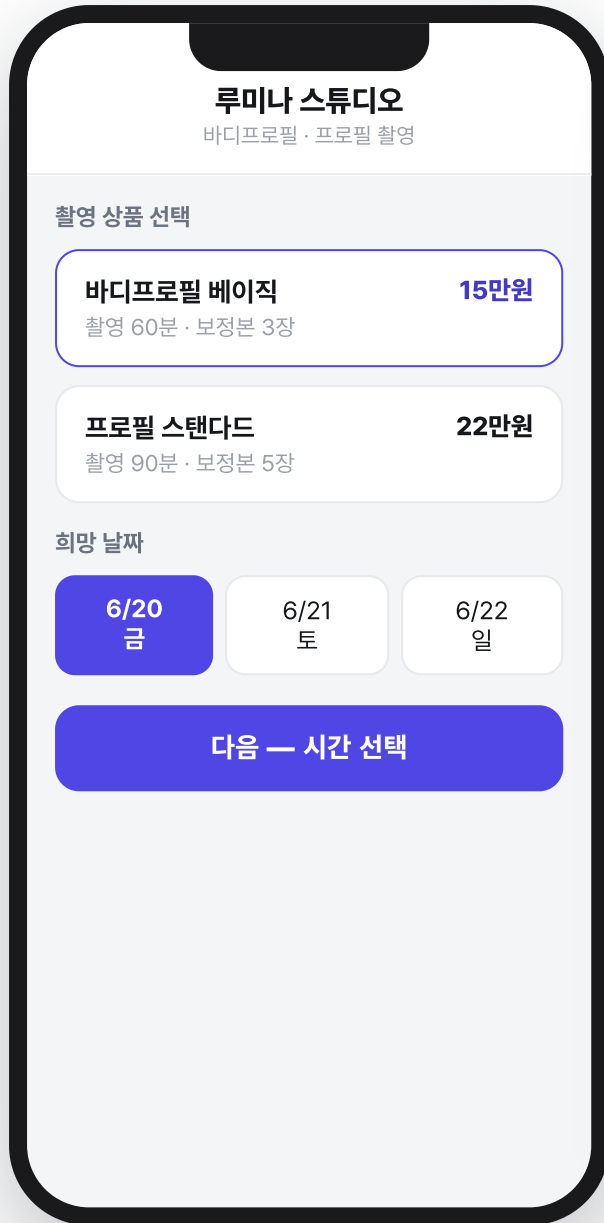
루미나 스튜디오
바디프로필 · 프로필 촬영

촬영 상품 선택

바디프로필 베이직
15만원
촬영 60분 · 보정본 3장

프로필 스탠다드
22만원
촬영 90분 · 보정본 5장

희망 날짜

6/20
금

6/21
토

6/22
일

다음 — 시간 선택